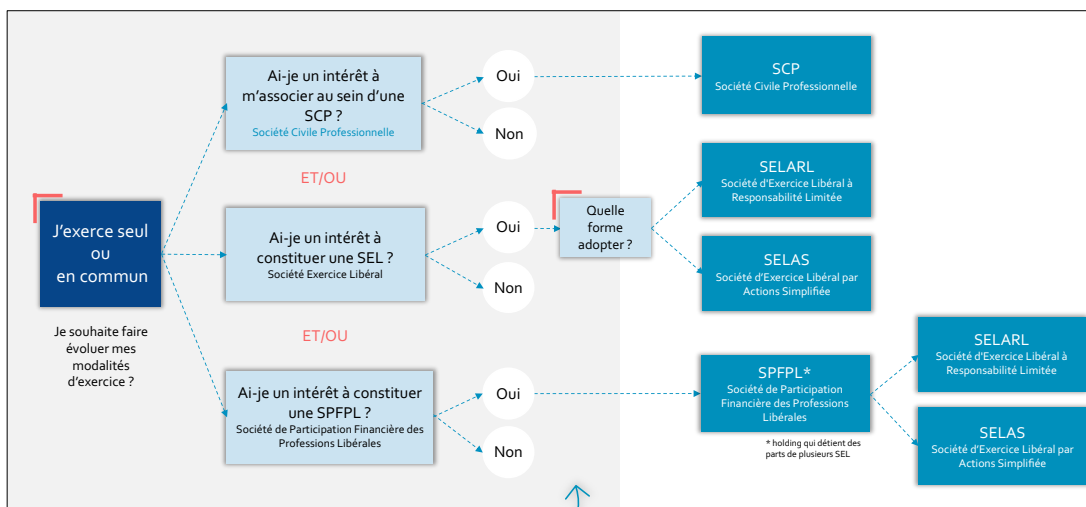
J'exerce seul ou en commun

Je souhaite faire évoluer mes modalités d'exercice ?

Ai-je un intérêt à m'associer au sein d'une SCP ?
Société Civile Professionnelle

Oui

Non

SCP
Société Civile Professionnelle

ET/OU

Ai-je un intérêt à constituer une SEL ?
Société Exercice Libéral

Oui

Non

Quelle forme adopter ?

SELARL
Société d'Exercice Libéral à Responsabilité Limitée

SELAS
Société d'Exercice Libéral par Actions Simplifiée

ET/OU

Ai-je un intérêt à constituer une SPFPL ?
Société de Participation Financière des Professions Libérales

Oui

Non

SPFPL*
Société de Participation Financière des Professions Libérales

* holding qui détient des parts de plusieurs SEL

SELARL
Société d'Exercice Libéral à Responsabilité Limitée

SELAS
Société d'Exercice Libéral par Actions Simplifiée